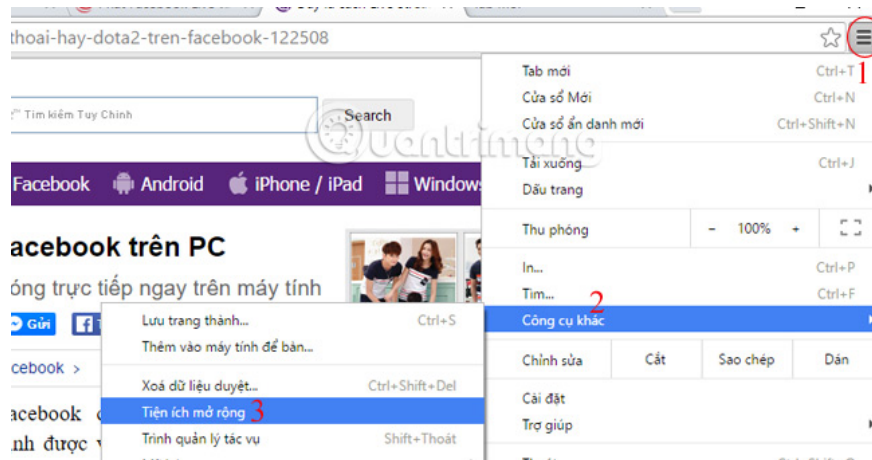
thoai-hay-dota2-tren-facebook-122508

Tìm kiếm Tuy Chỉnh
Search

Facebook Android iPhone / iPad Windows

acebook trên PC
óng trực tiếp ngay trên máy tính

Gửi

acebook >

acebook
nh được

Quantrimang

Tab mới Ctrl+T
Cửa sổ Mới Ctrl+N
Cửa sổ ẩn danh mới Ctrl+Shift+N
Tải xuống Ctrl+J
Dấu trang
Thu phóng - 100% +
In... Ctrl+P
Tìm... Ctrl+F
Công cụ khác
Chỉnh sửa Cắt Sao chép Dán
Cài đặt
Trợ giúp

Lưu trang thành... Ctrl+S
Thêm vào máy tính để bàn...
Xoá dữ liệu duyệt... Ctrl+Shift+Del
Tiện ích mở rộng
Trình quản lý tác vụ Shift+Thoát

1
2
3